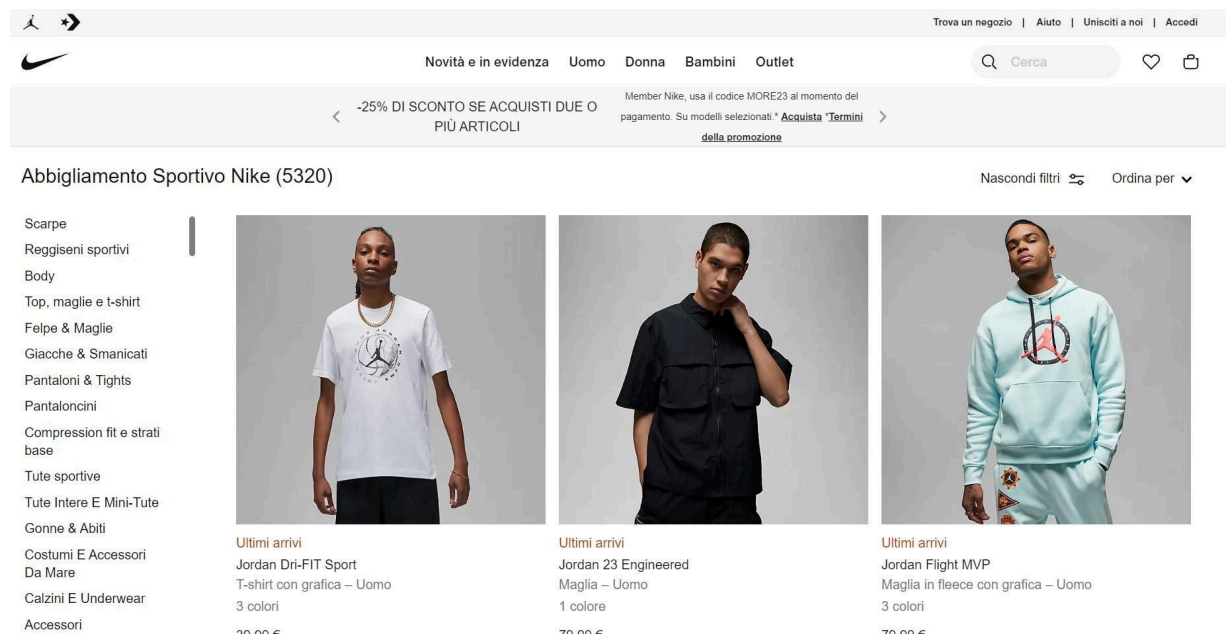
Trova un negozio | Aiuto | Unisciti a noi | Accedi

Novità e in evidenza Uomo Donna Bambini Outlet

Cerca

-25% DI SCONTO SE ACQUISTI DUE O PIÙ ARTICOLI

Member Nike, usa il codice MORE23 al momento del pagamento. Su modelli selezionati.* Acquista *Termini della promozione

Abbigliamento Sportivo Nike (5320)

Nascondi filtri Ordina per

Scarpe
Reggiseni sportivi
Body
Top, maglie e t-shirt
Felpe & Maglie
Giacche & Smanicati
Pantaloni & Tights
Pantaloncini
Compression fit e strati base
Tute sportive
Tute Intere E Mini-Tute
Gonne & Abiti
Costumi E Accessori Da Mare
Calzini E Underwear
Accessori

Ultimi arrivi
Jordan Dri-FIT Sport
T-shirt con grafica – Uomo
3 colori
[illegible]

Ultimi arrivi
Jordan 23 Engineered
Maglia – Uomo
1 colore
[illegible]

Ultimi arrivi
Jordan Flight MVP
Maglia in fleece con grafica – Uomo
3 colori
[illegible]